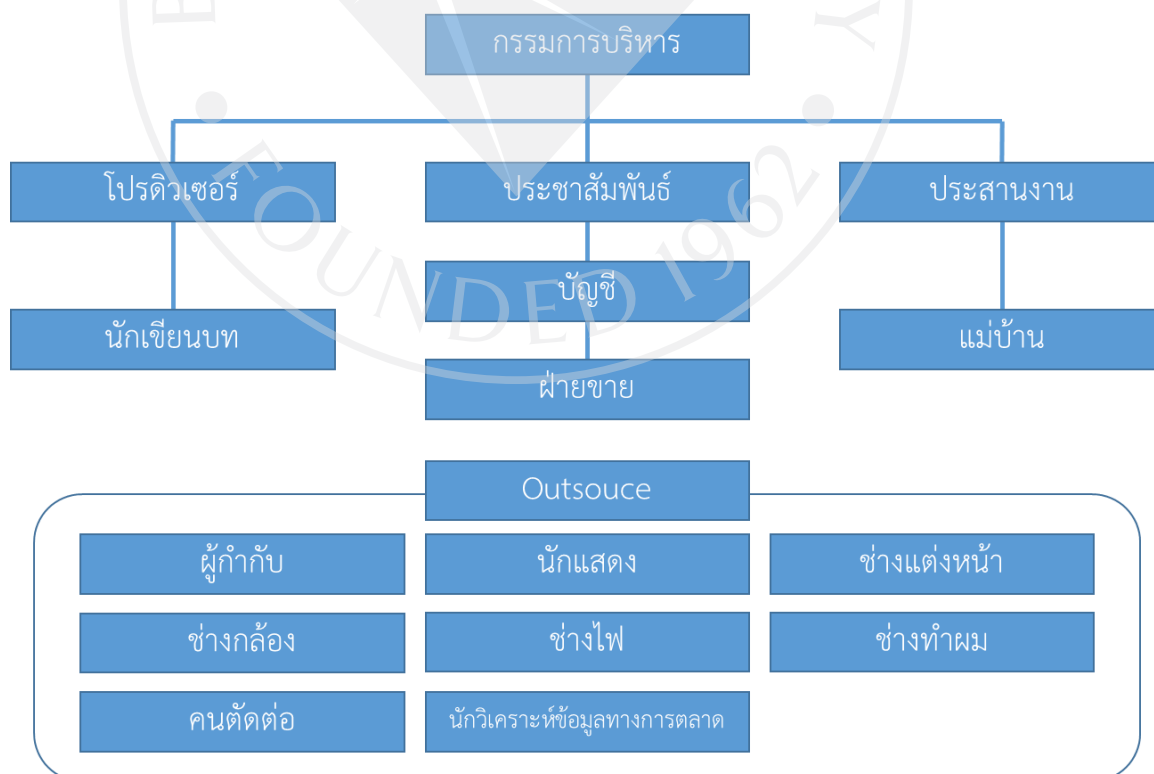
กรรมการบริหาร

โปรดิวเซอร์

ประชาสัมพันธ์

ประสานงาน

นักเขียนบท

บัญชี

แม่บ้าน

ฝ่ายขาย

Outsouce

ผู้กำกับ

นักแสดง

ช่างแต่งหน้า

ช่างกล้อง

ช่างไฟ

ช่างทำผม

คนตัดต่อ

นักวิเคราะห์ข้อมูลทางการตลาด

FOUNDED 1962